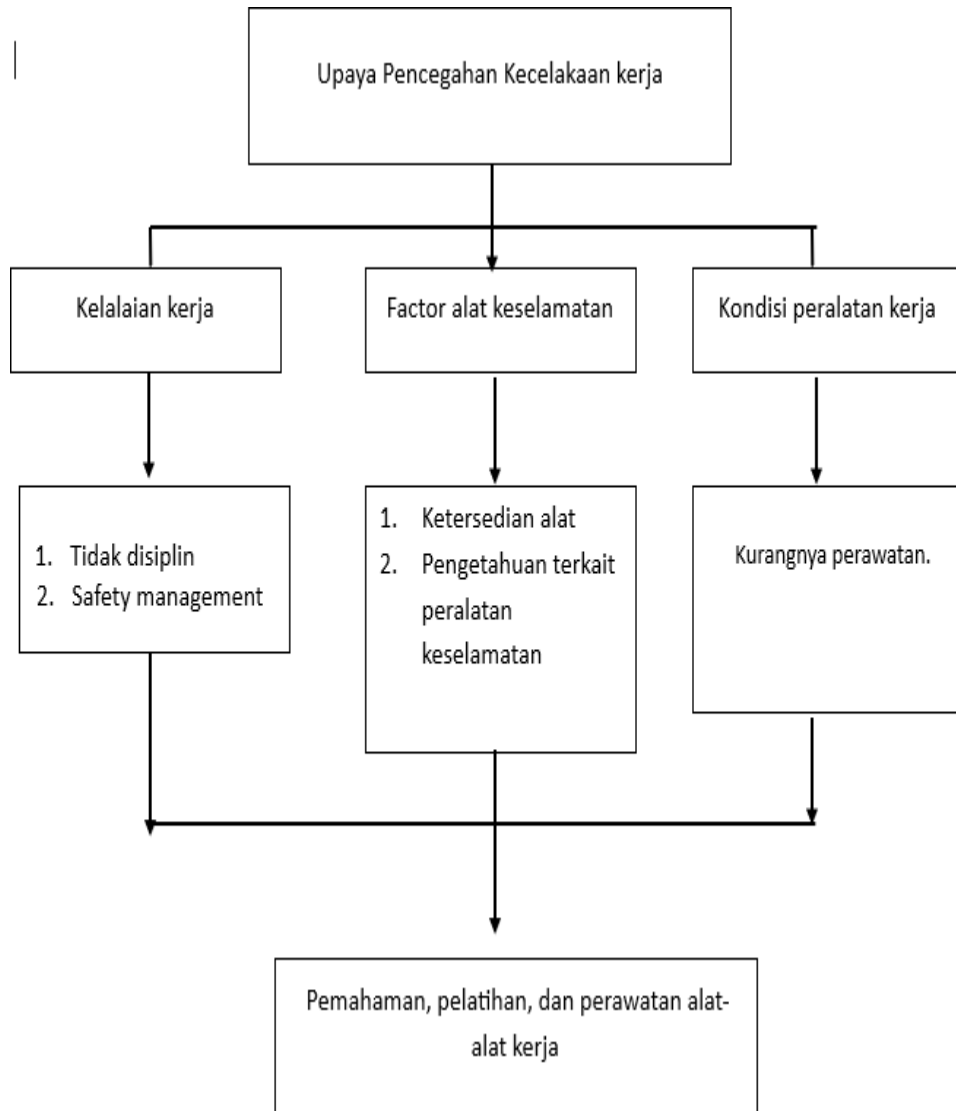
Upaya Pencegahan Kecelakaan kerja

Kelalaian kerja

Factor alat keselamatan

Kondisi peralatan kerja

1. Tidak disiplin
2. Safety management

1. Ketersedian alat
2. Pengetahuan terkait peralatan keselamatan

Kurangnya perawatan.

Pemahaman, pelatihan, dan perawatan alat-alat kerja